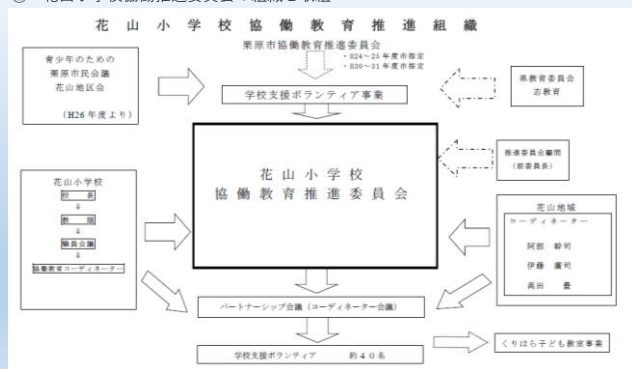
③ 花山小学校協働推進委員会の組織と取組

花山小学校協働教育推進組織

栗原市協働教育推進委員会

・H24～25年度市指定
・H30～31年度市指定

青少年のための栗原市民会議花山地区会

(H26年度より)

学校支援ボランティア事業

県教育委員会
志教育

花山小学校
協働教育推進委員会

推進委員会顧問
(前委員長)

花山小学校

校長
↓
教頭
↓
職員会議
↓
協働教育コーディネーター

花山地域
コーディネーター

阿部 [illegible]
伊藤 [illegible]
高田 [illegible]

パートナーシップ会議 (コーディネーター会議)

学校支援ボランティア 約40名

くりはら子ども教室事業